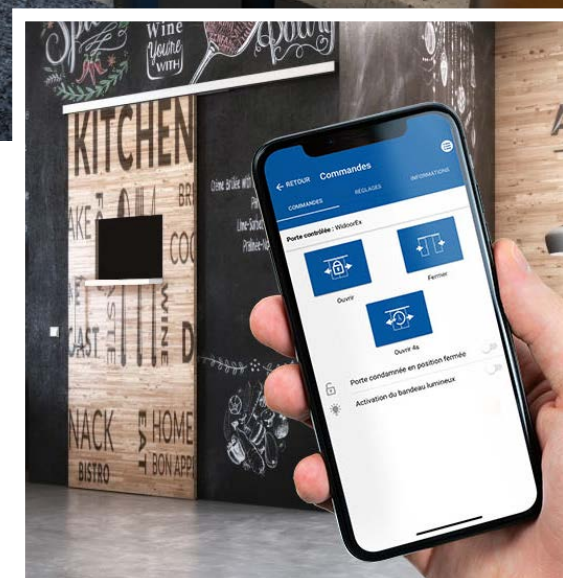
Wine you're WITH

KITCHEN

BR

CO

WINE

NACK

HOME

BISTRO

BON APP

← RETOUR Commandes

COMMANDES

RÉGLAGES

INFORMATIONS

Porte contrôlée : WidoorEx

Ouvrir

Fermer

Ouvrir 4s

Porte condamnée en position fermée

Activation du bandeau lumineux